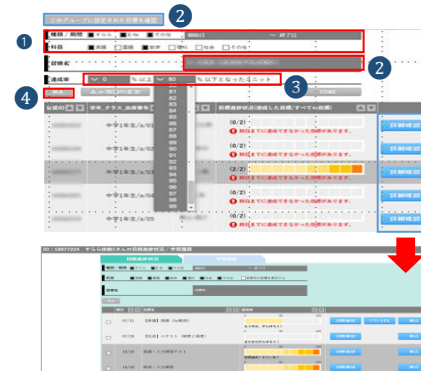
このグループに設定された目標を確認 2

1 種類 / 期間 すらら 記述 その他 〜 終了日

科目 国語 算数 数学 理科 社会 その他

目標名 2

達成率 0 %以上 80 %以下となったユニット 3

4 検索

生徒ID 学年_クラス_出席番号 目標達成状況(達成した目標/すべての目標)

中学1年生/a/01 (0/2) 期日までに達成できなかった目標があります 詳細確認

中学1年生/a/02 (0/2) 期日までに達成できなかった目標があります 詳細確認

中学1年生/a/03 (2/2) 詳細確認

中学1年生/a/04 (0/2) 期日までに達成できなかった目標があります 詳細確認

中学1年生/a/05 (0/2) 期日までに達成できなかった目標があります 詳細確認

81
82
83
84
85
86
87
88
89
90
91
92
93
94
95
96
97
98
99
100

ID : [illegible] すらら 花子さんの目標達成状況 / 学習履歴

目標達成状況 学習履歴

詳細確認 詳細確認 詳細確認 詳細確認 詳細確認